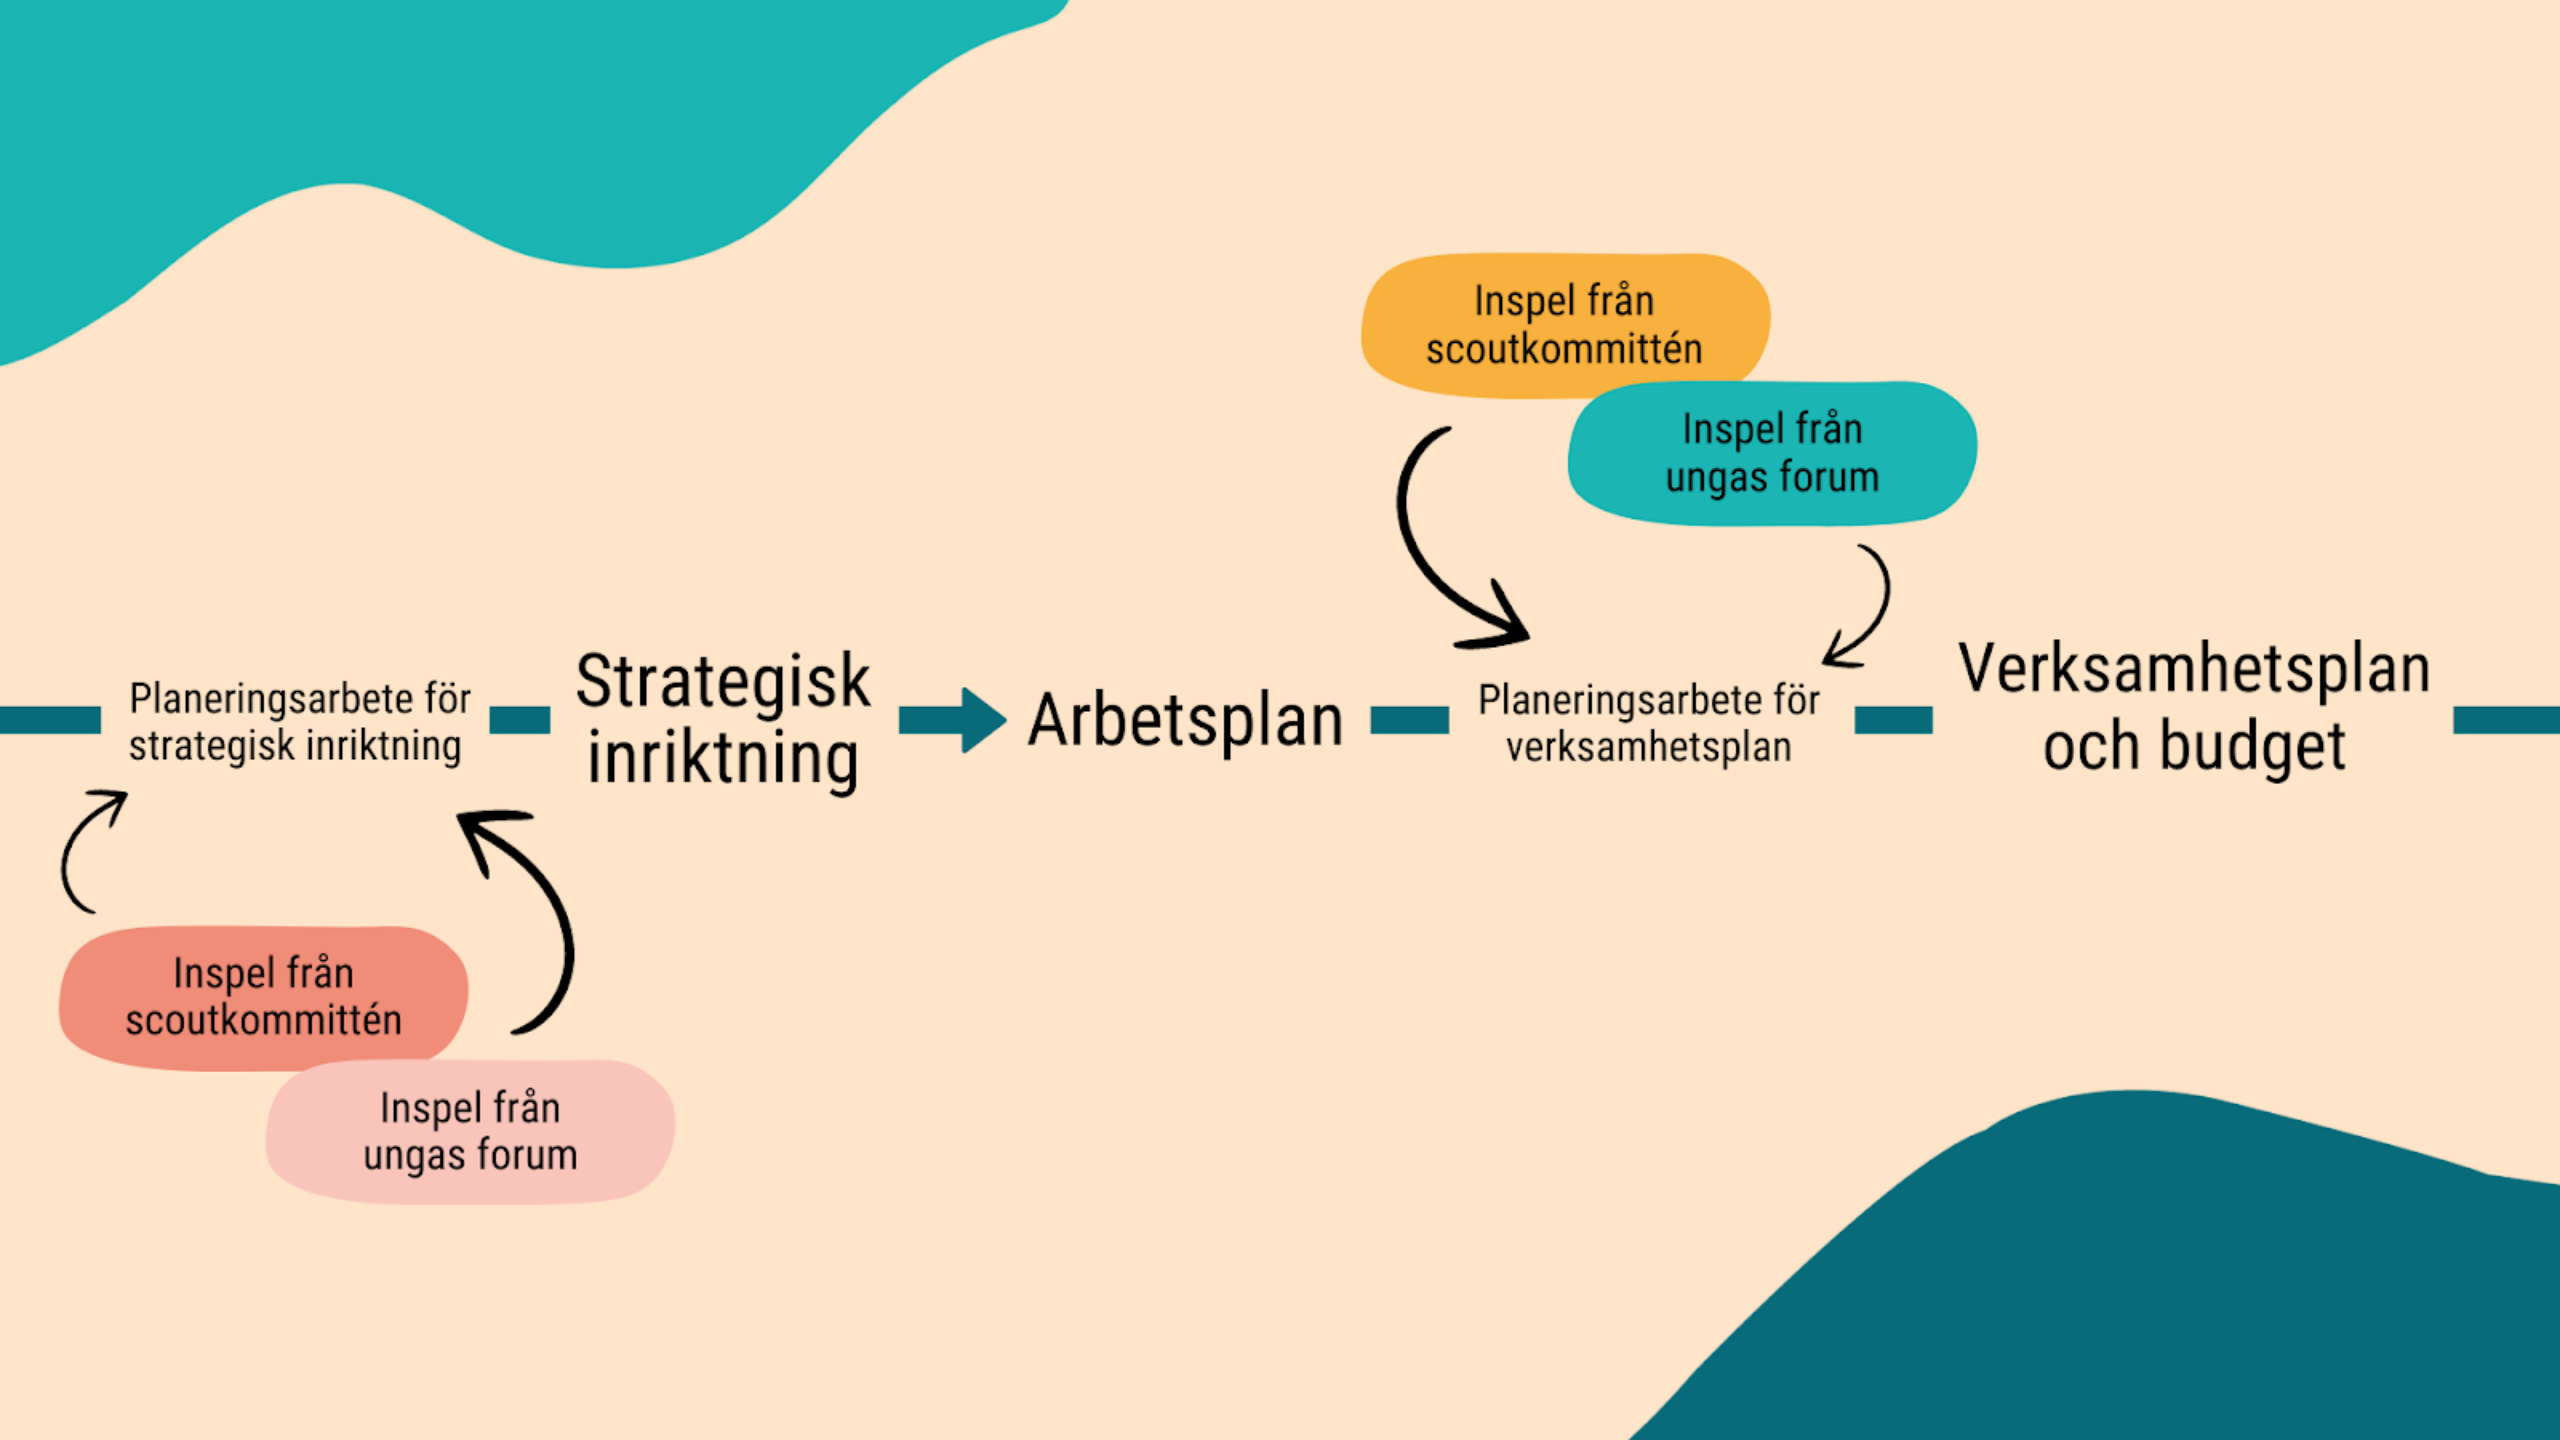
Inspel från scoutkommittén

Inspel från ungas forum

Planeringsarbete för strategisk inriktning

Strategisk inriktning

Arbetsplan

Planeringsarbete för verksamhetsplan

Verksamhetsplan och budget

Inspel från scoutkommittén

Inspel från ungas forum